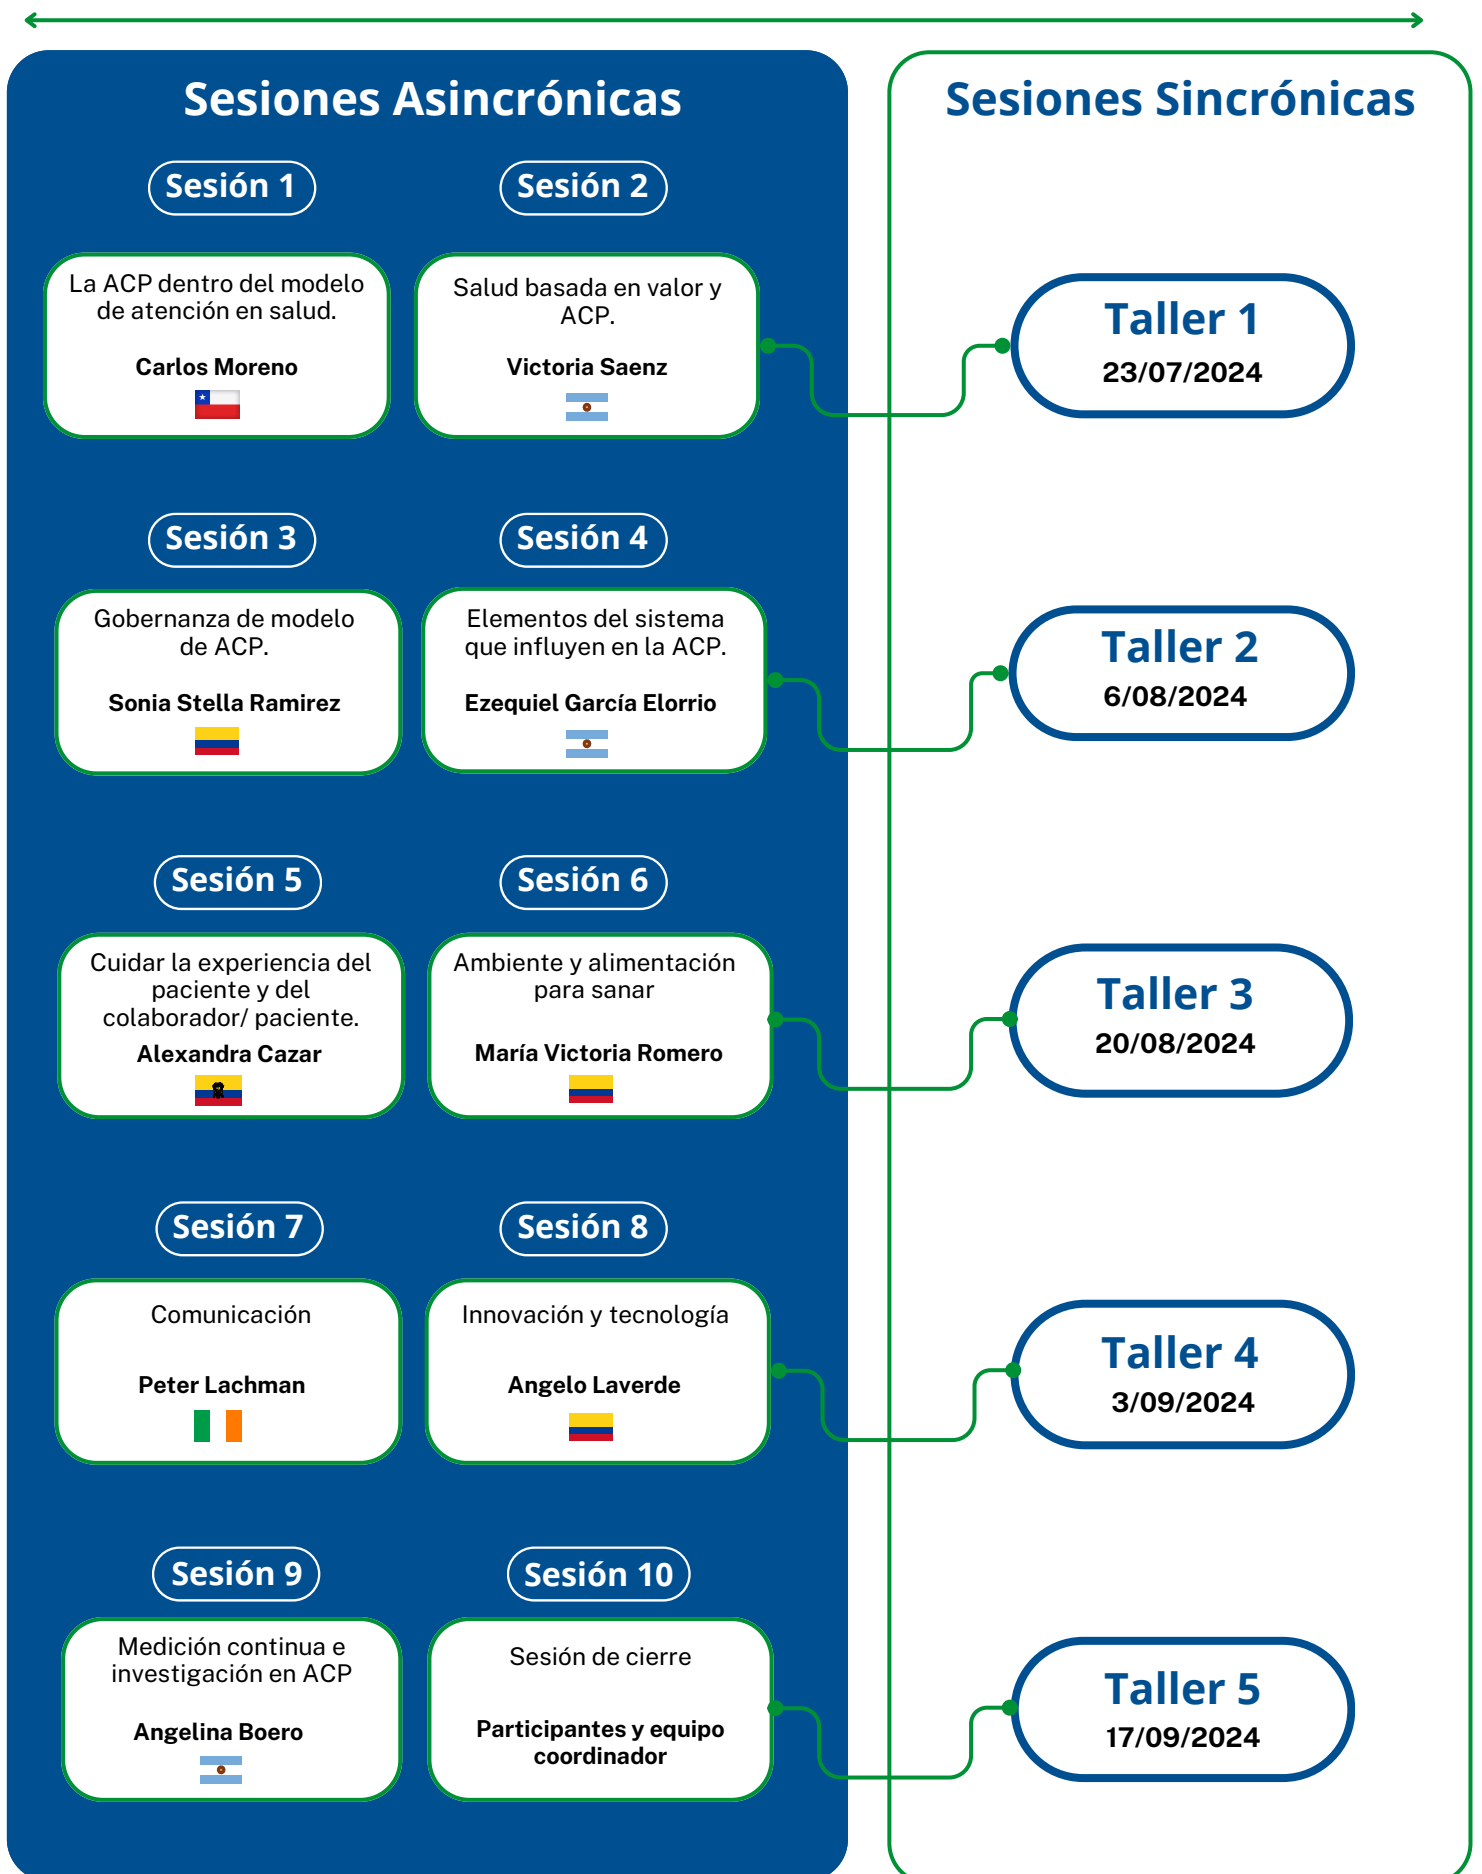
Sesiones Asincrónicas

Sesiones Sincrónicas

Sesión 1

La ACP dentro del modelo de atención en salud.

Carlos Moreno

Sesión 2

Salud basada en valor y ACP.

Victoria Saenz

Taller 1
23/07/2024

Sesión 3

Gobernanza de modelo de ACP.

Sonia Stella Ramirez

Sesión 4

Elementos del sistema que influyen en la ACP.

Ezequiel García Elorrio

Taller 2
6/08/2024

Sesión 5

Cuidar la experiencia del paciente y del colaborador/ paciente.

Alexandra Cazar

Sesión 6

Ambiente y alimentación para sanar

María Victoria Romero

Taller 3
20/08/2024

Sesión 7

Comunicación

Peter Lachman

Sesión 8

Innovación y tecnología

Angelo Laverde

Taller 4
3/09/2024

Sesión 9

Medición continua e investigación en ACP

Angelina Boero

Sesión 10

Sesión de cierre

Participantes y equipo coordinador

Taller 5
17/09/2024